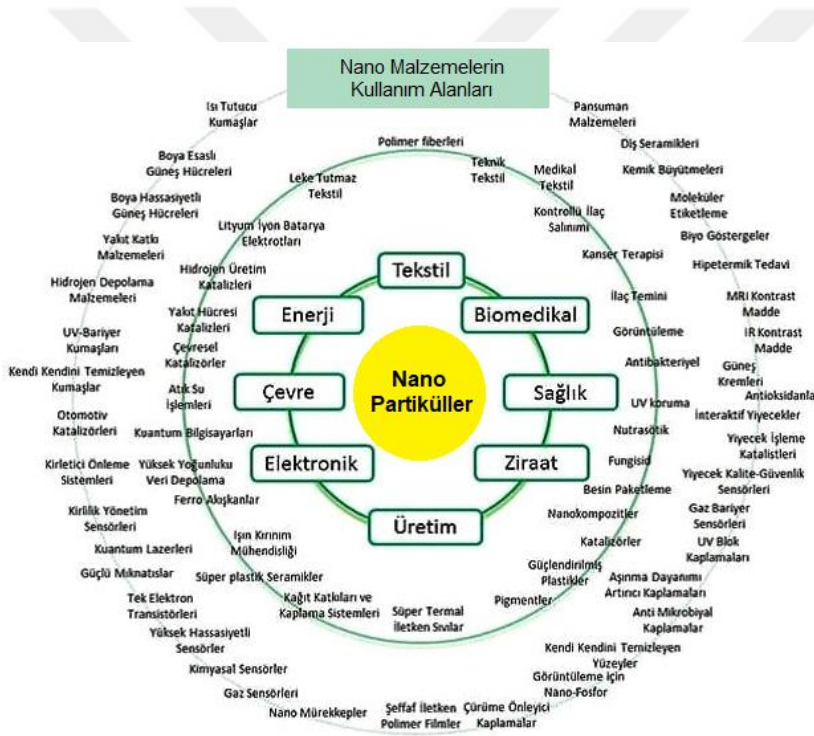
Nano Malzemelerin Kullanım Alanları

Nano Partiküller

Tekstil
Biomedikal
Sağlık
Ziraat
Üretim
Elektronik
Çevre
Enerji

Polimer fiberleri
Teknik Tekstil
Medikal Tekstil
Kontrollü İlaç Salınımı
Kanser Terapisi
İlaç Temini
Görüntüleme
Antibakteriyel
UV koruma
Nutrasötik
Fungisid
Besin Paketleme
Nanokompozitler
Katalizörler
Güçlendirilmiş Plastikler
Pigmentler
Süper Termal İletken Sıvılar
Kağıt Katkıları ve Kaplama Sistemleri
Süper plastik Seramikler
Işın Kırınım Mühendisliği
Ferro Akışkanlar
Yüksek Yoğunluklu Veri Depolama
Kuantum Bilgisayarları
Atık Su İşlemleri
Çevresel Katalizörler
Yakıt Hücresi Katalizleri
Hidrojen Üretim Katalizleri
Lityum İyon Batarya Elektrotları
Leke Tutmaz Tekstil

Isı Tutucu Kumaşlar
Boya Esaslı Güneş Hücreleri
Boya Hassasiyetli Güneş Hücreleri
Yakıt Katkı Malzemeleri
Hidrojen Depolama Malzemeleri
UV-Bariyer Kumaşları
Kendi Kendini Temizleyen Kumaşlar
Otomotiv Katalizörleri
Kirletici Önleme Sistemleri
Kirlilik Yönetim Sensörleri
Kuantum Lazerleri
Güçlü Mıknatıslar
Tek Elektron Transistörleri
Yüksek Hassasiyetli Sensörler
Kimyasal Sensörler
Gaz Sensörleri
Nano Mürekkepler
Şeffaf İletken Polimer Filmler
Çürüme Önleyici Kaplamalar
Görüntüleme İçin Nano-Fosfor
Kendi Kendini Temizleyen Yüzeyler
Anti Mikrobiyal Kaplamalar
Aşınma Dayanımı Artırıcı Kaplamaları
UV Blok Kaplamaları
Gaz Bariyer Sensörleri
Yiyecek Kalite-Güvenlik Sensörleri
Yiyecek İşleme Katalistleri
İnteraktif Yiyecekler
Antioksidanla
Güneş Kremleri
IR Kontrast Madde
MRI Kontrast Madde
Hipetermik Tedavi
Biyo Göstergeler
Moleküler Etiketleme
Kemik Büyütmeleri
Diş Seramikleri
Pansuman Malzemeleri